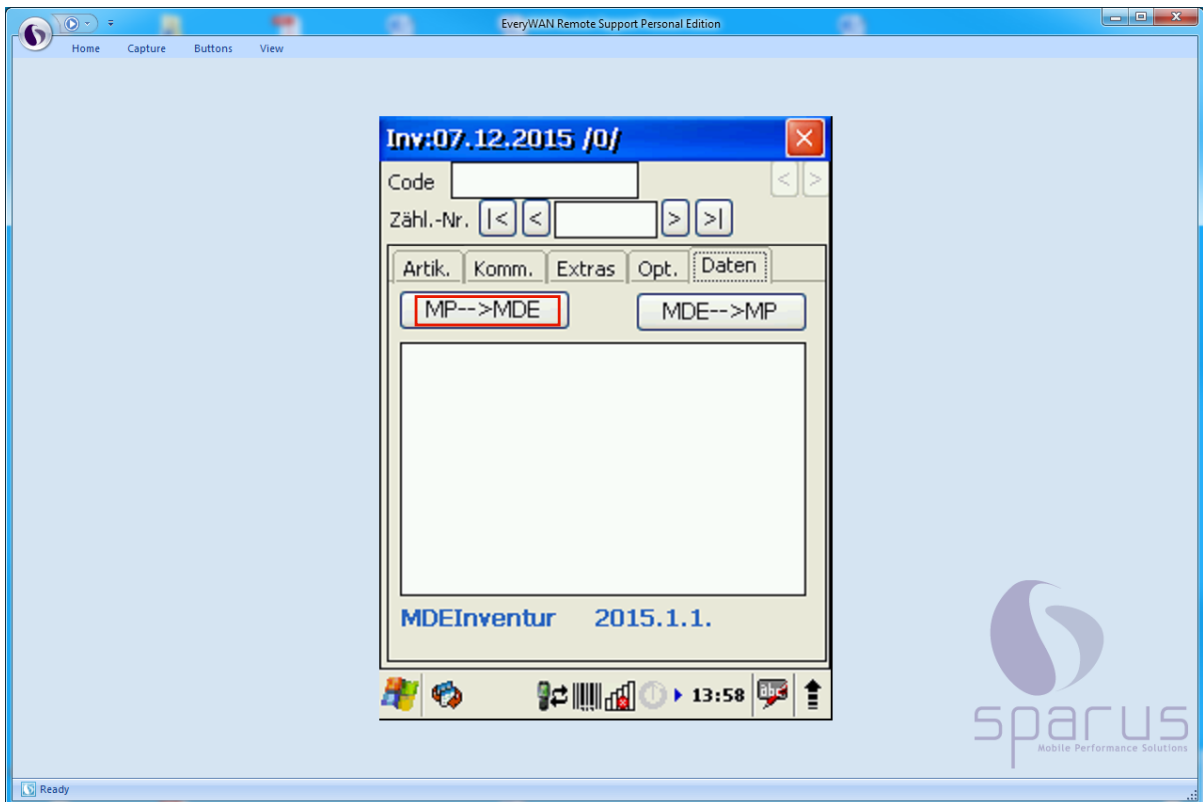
EveryWAN Remote Support Personal Edition

Home Capture Buttons View

Inv:07.12.2015 /0/

Code

Zähl.-Nr. |< < > >|

Artik. Komm. Extras Opt. Daten

MP-->MDE

MDE-->MP

MDEInventur 2015.1.1.

13:58

sparus
Mobile Performance Solutions

Ready